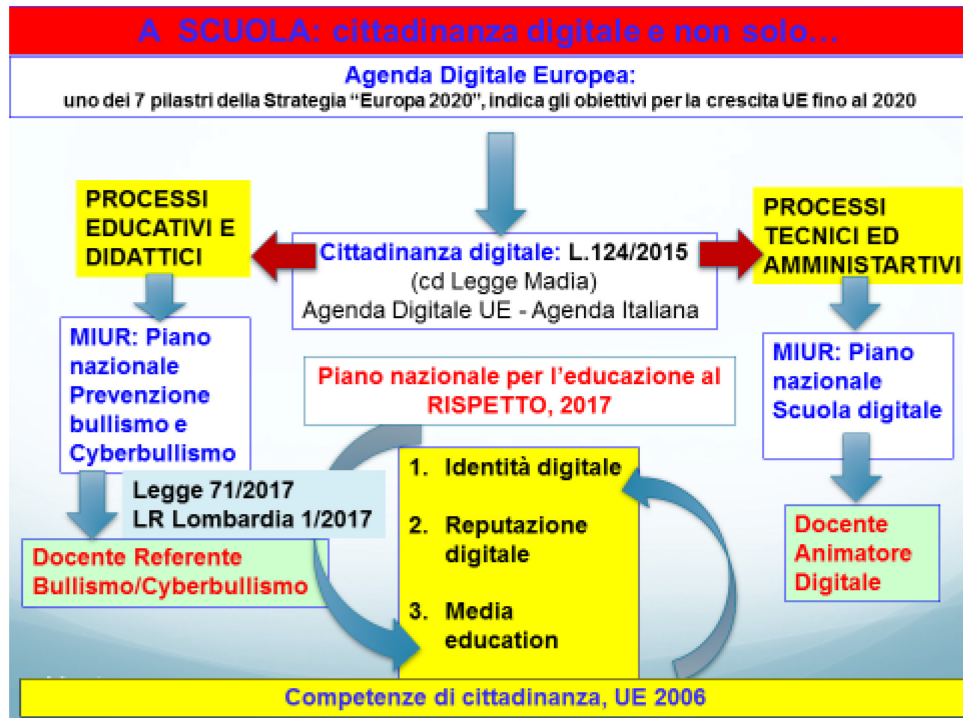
A SCUOLA: cittadinanza digitale e non solo…

Agenda Digitale Europea:
uno dei 7 pilastri della Strategia "Europa 2020", indica gli obiettivi per la crescita UE fino al 2020

PROCESSI EDUCATIVI E DIDATTICI

Cittadinanza digitale: L.124/2015
(cd Legge Madia)
Agenda Digitale UE - Agenda Italiana

PROCESSI TECNICI ED AMMINISTARTIVI

MIUR: Piano nazionale Prevenzione bullismo e Cyberbullismo

Piano nazionale per l'educazione al RISPETTO, 2017

MIUR: Piano nazionale Scuola digitale

Legge 71/2017
LR Lombardia 1/2017

1. Identità digitale
2. Reputazione digitale
3. Media education

Docente Referente Bullismo/Cyberbullismo

Docente Animatore Digitale

Competenze di cittadinanza, UE 2006